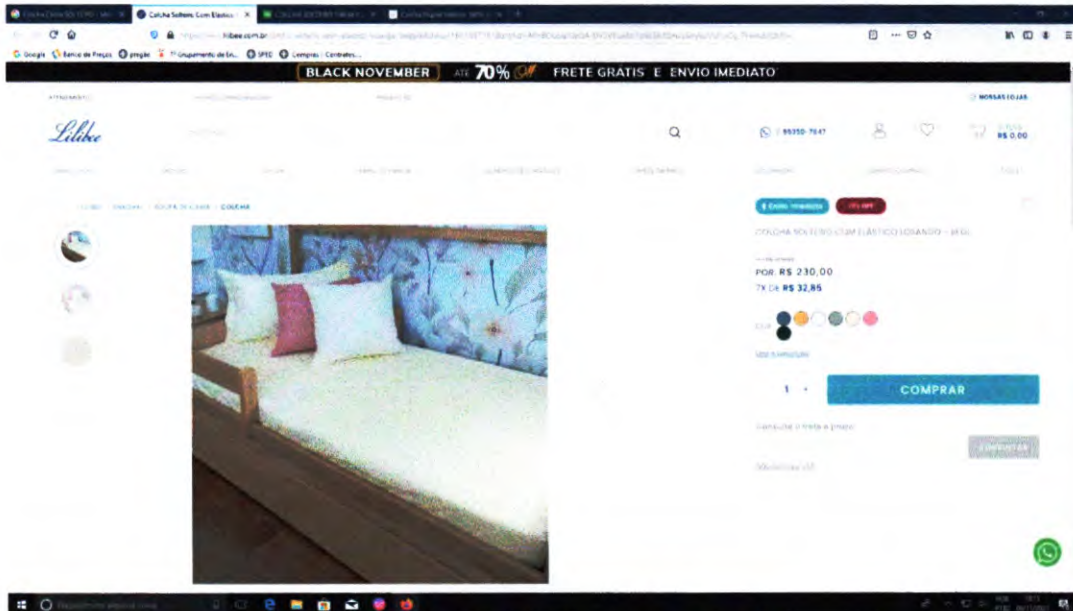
Colcha Solteiro Com Elastic

BLACK NOVEMBER ATÉ 70% OFF FRETE GRÁTIS E ENVIO IMEDIATO

NOSSAS LOJAS

Lilibee

99350-7047

R$ 0,00

COLCHA

COLCHA SOLTEIRO COM ELÁSTICO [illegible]

POR R$ 230,00
7X DE R$ 32,85

1

COMPRAR